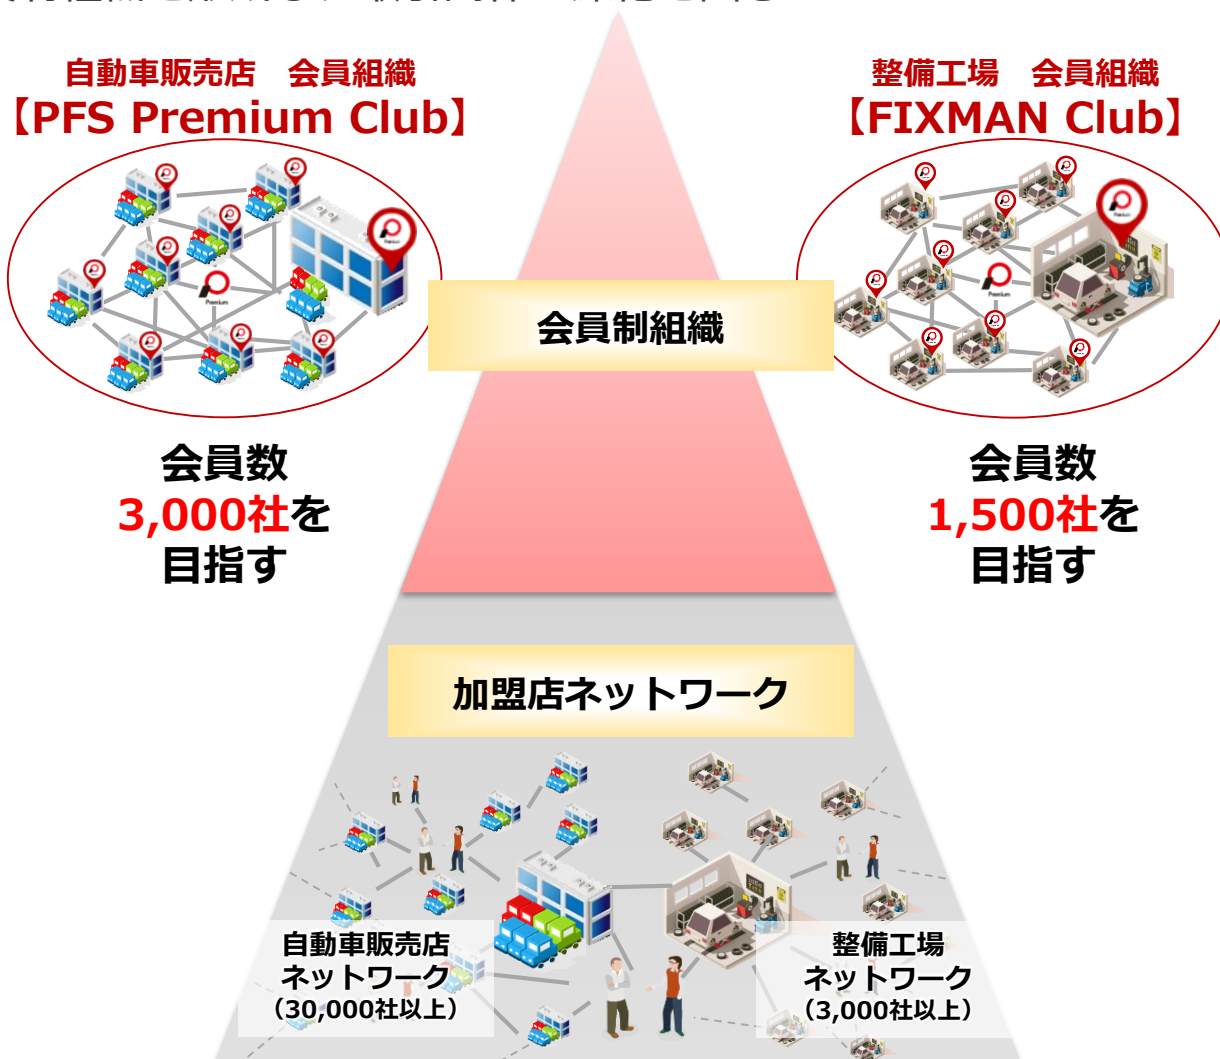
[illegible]

自動車販売店　会員組織
【PFS Premium Club】

整備工場　会員組織
【FIXMAN Club】

会員制組織

会員数
3,000社を
目指す

会員数
1,500社を
目指す

加盟店ネットワーク

自動車販売店
ネットワーク
（30,000社以上）

整備工場
ネットワーク
（3,000社以上）